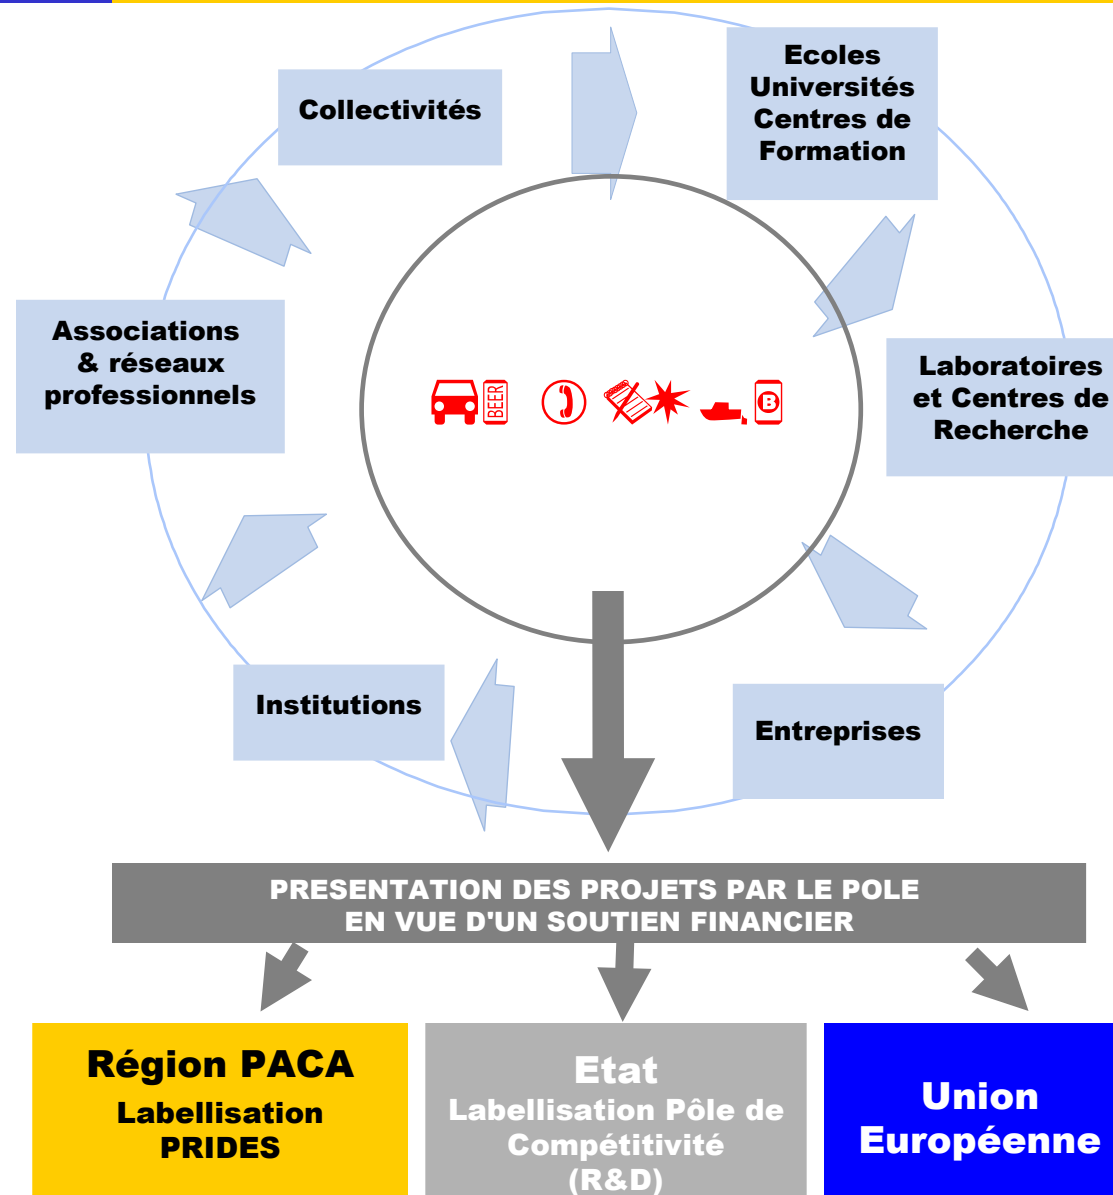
Collectivités

Ecoles Universités Centres de Formation

Laboratoires et Centres de Recherche

Entreprises

Institutions

Associations & réseaux professionnels

PRESENTATION DES PROJETS PAR LE POLE EN VUE D'UN SOUTIEN FINANCIER

Région PACA
Labellisation PRIDES

Etat
Labellisation Pôle de Compétitivité (R&D)

Union Européenne